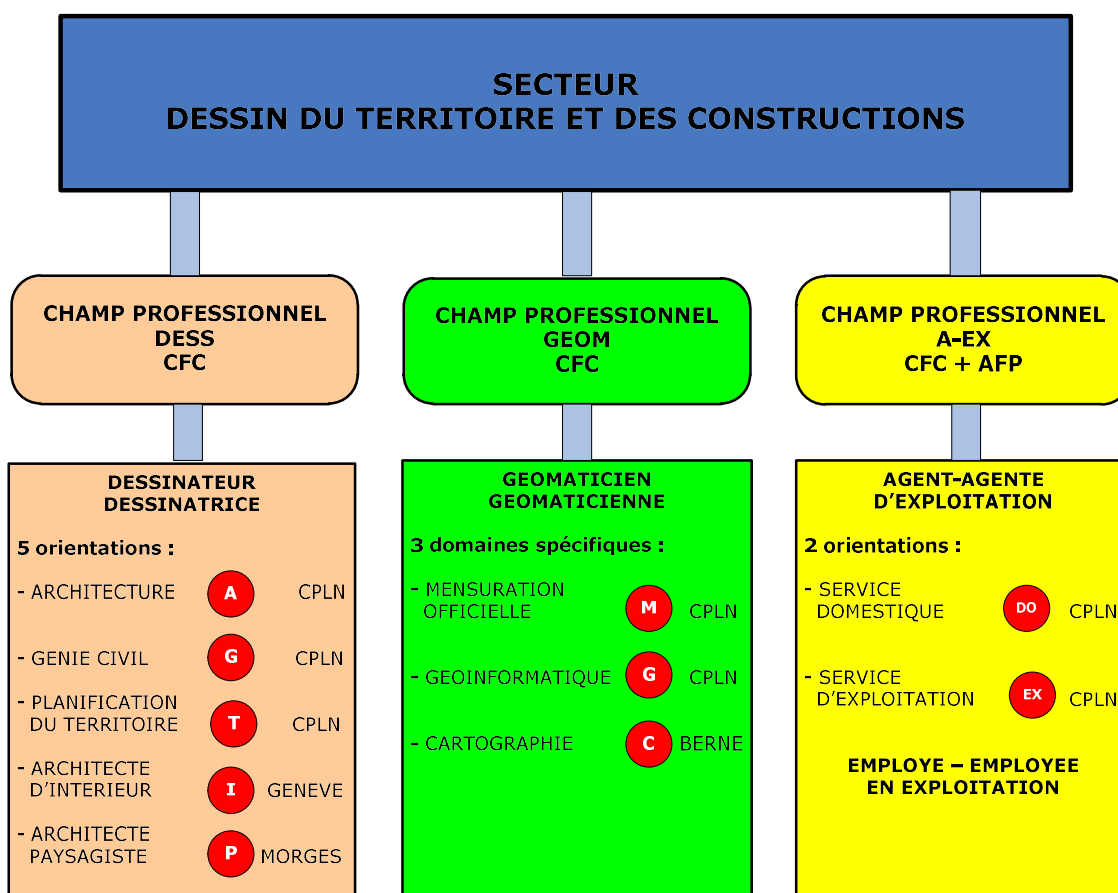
SECTEUR
DESSIN DU TERRITOIRE ET DES CONSTRUCTIONS

CHAMP PROFESSIONNEL
DESS
CFC

DESSINATEUR
DESSINATRICE

5 orientations :

- ARCHITECTURE A CPLN

- GENIE CIVIL G CPLN

- PLANIFICATION DU TERRITOIRE T CPLN

- ARCHITECTE D'INTERIEUR I GENEVE

- ARCHITECTE PAYSAGISTE P MORGES

CHAMP PROFESSIONNEL
GEOM
CFC

GEOMATICIEN
GEOMATICIENNE

3 domaines spécifiques :

- MENSURATION OFFICIELLE M CPLN

- GEOINFORMATIQUE G CPLN

- CARTOGRAPHIE C BERNE

CHAMP PROFESSIONNEL
A-EX
CFC + AFP

AGENT-AGENTE
D'EXPLOITATION

2 orientations :

- SERVICE DOMESTIQUE DO CPLN

- SERVICE D'EXPLOITATION EX CPLN

EMPLOYE – EMPLOYEE
EN EXPLOITATION